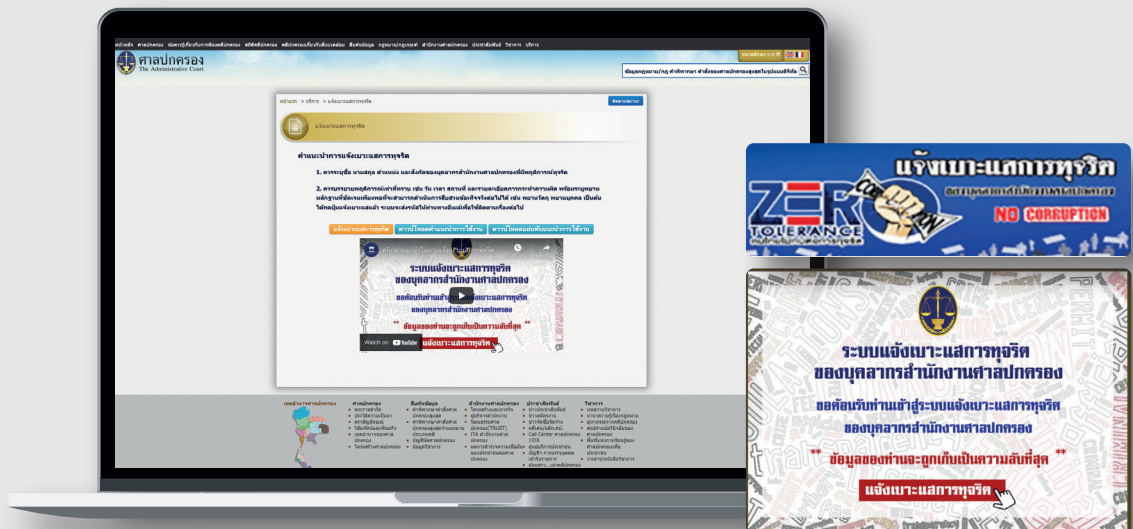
ศาลปกครอง
The Administrative Court

คำแนะนำการแจ้งเบาะแสการทุจริต

1. ควรระบุชื่อ นามสกุล ตำแหน่ง และสังกัดของบุคลากรสำนักงานศาลปกครองที่มีพฤติการณ์ทุจริต

2. ควรระบุพฤติการณ์ที่กระทำ เช่น วัน เวลา สถานที่ และรายละเอียดการกระทำความผิด พร้อมระบุพยานหลักฐานที่ชัดเจนเพียงพอที่จะสามารถดำเนินการสืบสวนข้อเท็จจริงต่อไปได้

แจ้งเบาะแสการทุจริต

ระบบแจ้งเบาะแสการทุจริต
ของบุคลากรสำนักงานศาลปกครอง

Watch on YouTube

แจ้งเบาะแสการทุจริต
ZERO TOLERANCE
NO CORRUPTION

ระบบแจ้งเบาะแสการทุจริต
ของบุคลากรสำนักงานศาลปกครอง
ขอต้อนรับท่านเข้าสู่ระบบแจ้งเบาะแสการทุจริต
ของบุคลากรสำนักงานศาลปกครอง
** ข้อมูลของท่านจะถูกเก็บเป็นความลับที่สุด **
แจ้งเบาะแสการทุจริต